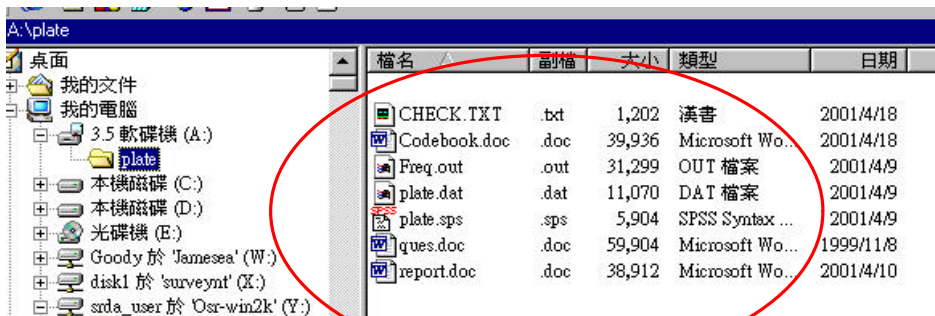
A:\plate

桌面
我的文件
我的電腦
3.5 軟碟機 (A:)
plate
本機磁碟 (C:)
本機磁碟 (D:)
光碟機 (E:)
Goody 於 'Jamesea' (W:)
disk1 於 'surveynt' (X:)
srda_user 於 'Osr-win2k' (Y:)

| 檔名 | 副檔 | 大小 | 類型 | 日期 |
|---|---|---|---|---|
| CHECK.TXT | .txt | 1,202 | 漢書 | 2001/4/18 |
| Codebook.doc | .doc | 39,936 | Microsoft Wo... | 2001/4/18 |
| Freq.out | .out | 31,299 | OUT 檔案 | 2001/4/9 |
| plate.dat | .dat | 11,070 | DAT 檔案 | 2001/4/9 |
| plate.sps | .sps | 5,904 | SPSS Syntax ... | 2001/4/9 |
| ques.doc | .doc | 59,904 | Microsoft Wo... | 1999/11/8 |
| report.doc | .doc | 38,912 | Microsoft Wo... | 2001/4/10 |